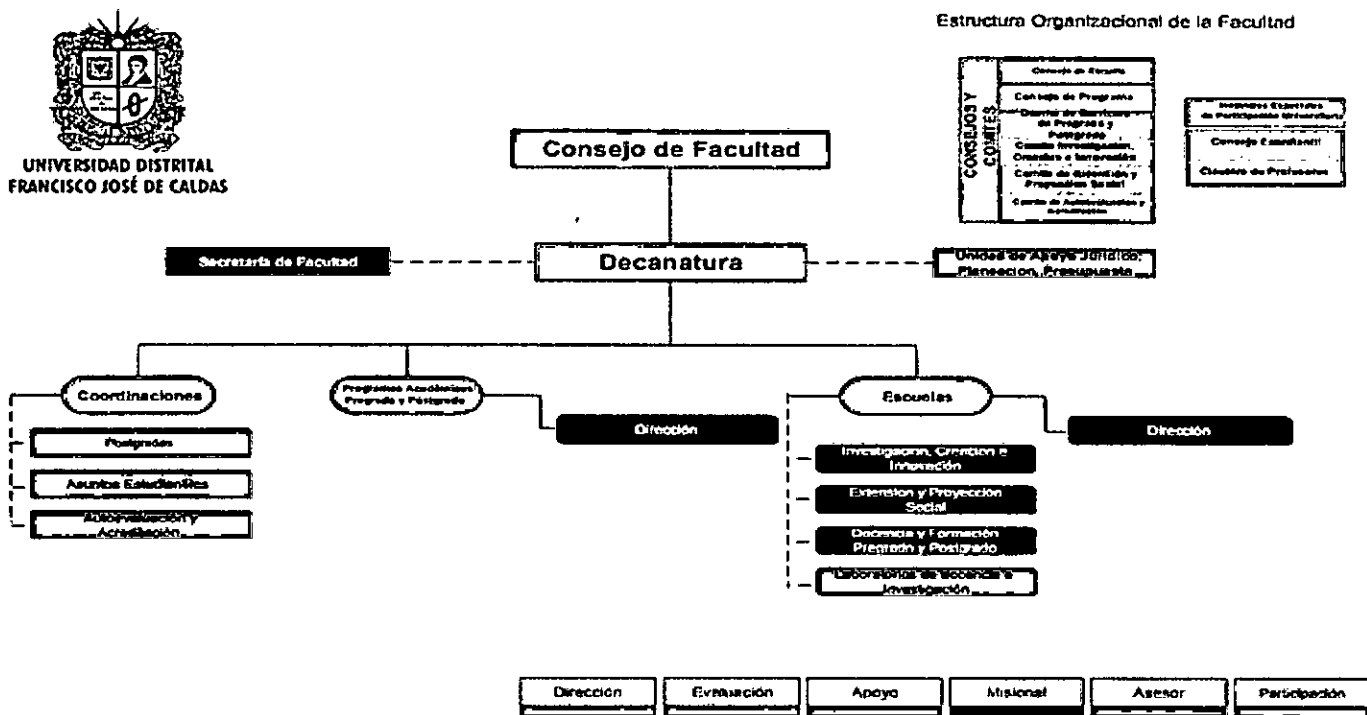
UNIVERSIDAD DISTRITAL FRANCISCO JOSÉ DE CALDAS

Estructura Organizacional de la Facultad

CONSEJOS Y COMITÉS

Consejo de Escuela

Consejo de Programa

Comité de Currículo de Pregrado y Postgrado

Comité Investigación, Creación e Innovación

Comité de Extensión y Proyección Social

Comité de Autoevaluación y Acreditación

Instancias Especiales de Participación Universitaria

Consejo Estudiantil

Claustro de Profesores

Consejo de Facultad

Secretaría de Facultad

Decanatura

Unidad de Apoyo Jurídico; Planeación, Presupuesto

Coordinaciones

Postgrados

Asuntos Estudiantiles

Autoevaluación y Acreditación

Programas Académicos Pregrado y Postgrado

Dirección

Escuelas

Dirección

Investigación, Creación e Innovación

Extensión y Proyección Social

Docencia y Formación Pregrado y Postgrado

Laboratorios de docencia e investigación

| Dirección | Evaluación | Apoyo | Misional | Asesor | Participación |